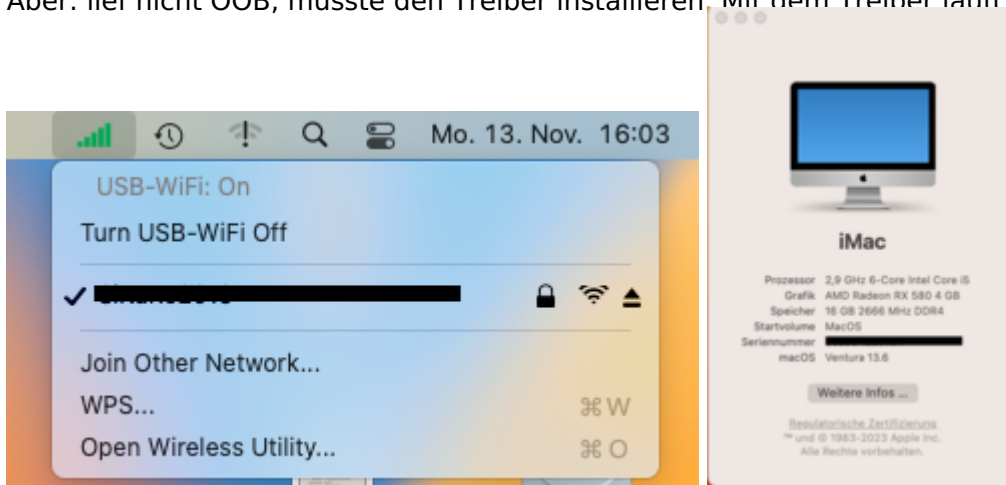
Aber: lief nicht OOB, musste den Treiber installieren. Mit dem Treiber lauft

Mo. 13. Nov. 16:03

USB-WiFi: On

Turn USB-WiFi Off

✓ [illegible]

Join Other Network...

WPS... ⌘W

Open Wireless Utility... ⌘O

iMac

| | |
|---|---|
| Prozessor | 2,9 GHz 6-Core Intel Core i5 |
| Grafik | AMD Radeon RX 580 4 GB |
| Speicher | 16 GB 2666 MHz DDR4 |
| Startvolume | MacOS |
| Seriennummer | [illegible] |
| macOS | Ventura 13.6 |

Weitere Infos ...

Regulatorische Zertifizierung
™ und © 1983-2023 Apple Inc.
Alle Rechte vorbehalten.